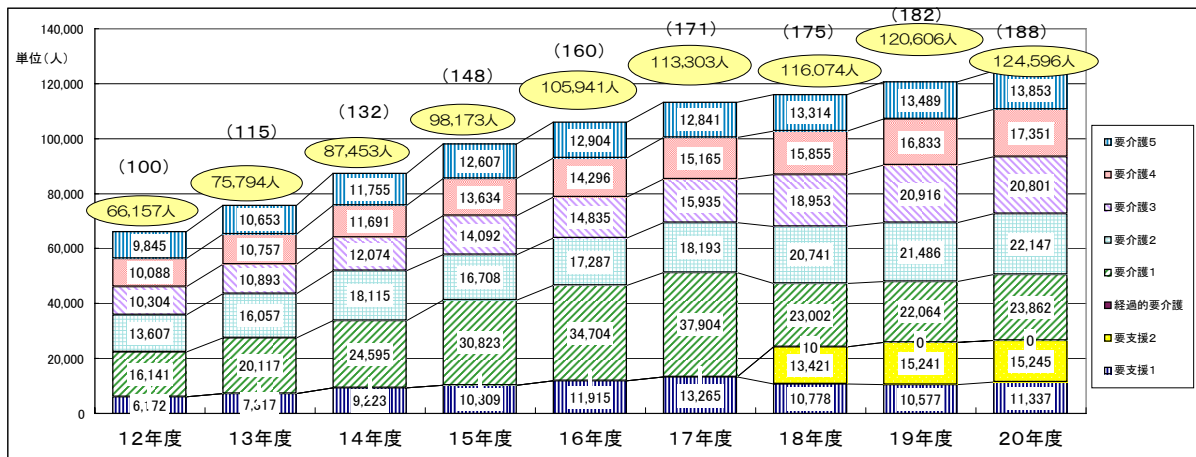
140,000
単位（人）
120,000
100,000
80,000
60,000
40,000
20,000
0

（100）
66,157人
9,845
10,088
10,304
13,607
16,141
6,172

（115）
75,794人
10,653
10,757
10,893
16,057
20,117
7,317

（132）
87,453人
11,755
11,691
12,074
18,115
24,595
9,223

（148）
98,173人
12,607
13,634
14,092
16,708
30,823
10,309

（160）
105,941人
12,904
14,296
14,835
17,287
34,704
11,915

（171）
113,303人
12,841
15,165
15,935
18,193
37,904
13,265

（175）
116,074人
13,314
15,855
18,953
20,741
23,002
10
13,421
10,778

（182）
120,606人
13,489
16,833
20,916
21,486
22,064
0
15,241
10,577

（188）
124,596人
13,853
17,351
20,801
22,147
23,862
0
15,245
11,337

12年度 13年度 14年度 15年度 16年度 17年度 18年度 19年度 20年度

要介護5
要介護4
要介護3
要介護2
要介護1
経過的要介護
要支援2
要支援1